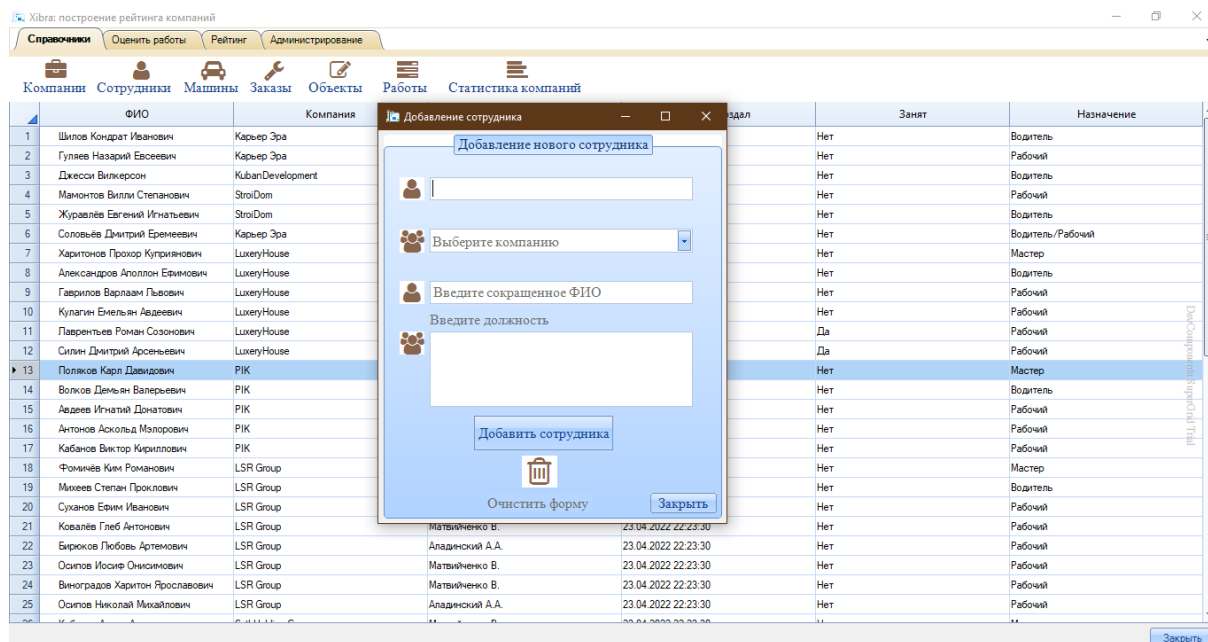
Xibra: построение рейтинга компаний

Справочники | Оценить работы | Рейтинг | Администрирование

Компании Сотрудники Машины Заказы Объекты Работы Статистика компаний

| | ФИО | Компания | | здал | Занят | Назначение |
|---|---|---|---|---|---|---|
| 1 | Шилов Кондрат Иванович | Карьер Эра | | | Нет | Водитель |
| 2 | Гуляев Назарий Евсеевич | Карьер Эра | | | Нет | Рабочий |
| 3 | Джесси Вилкерсон | KubanDevelopment | | | Нет | Водитель |
| 4 | Мамонтов Вилли Степанович | StroiDom | | | Нет | Рабочий |
| 5 | Журавлёв Евгений Игнатьевич | StroiDom | | | Нет | Водитель |
| 6 | Соловьёв Дмитрий Еремеевич | Карьер Эра | | | Нет | Водитель/Рабочий |
| 7 | Харитонов Прохор Куприянович | LuxeryHouse | | | Нет | Мастер |
| 8 | Александров Аполлон Ефимович | LuxeryHouse | | | Нет | Водитель |
| 9 | Гаврилов Варлаам Львович | LuxeryHouse | | | Нет | Рабочий |
| 10 | Кулагин Емельян Авдеевич | LuxeryHouse | | | Нет | Рабочий |
| 11 | Лаврентьев Роман Созонович | LuxeryHouse | | | Да | Рабочий |
| 12 | Силин Дмитрий Арсеньевич | LuxeryHouse | | | Да | Рабочий |
| 13 | Поляков Карл Давидович | PIK | | | Нет | Мастер |
| 14 | Волков Демьян Валерьевич | PIK | | | Нет | Водитель |
| 15 | Авдеев Игнатий Донатович | PIK | | | Нет | Рабочий |
| 16 | Антонов Аскольд Мэлорович | PIK | | | Нет | Рабочий |
| 17 | Кабанов Виктор Кириллович | PIK | | | Нет | Рабочий |
| 18 | Фомичёв Ким Романович | LSR Group | | | Нет | Мастер |
| 19 | Михеев Степан Проклович | LSR Group | | | Нет | Водитель |
| 20 | Суханов Ефим Иванович | LSR Group | | | Нет | Рабочий |
| 21 | Ковалёв Глеб Антонович | LSR Group | Матвийченко В. | 23.04.2022 22:23:30 | Нет | Рабочий |
| 22 | Бирюков Любовь Артемович | LSR Group | Аладинский А.А. | 23.04.2022 22:23:30 | Нет | Рабочий |
| 23 | Осипов Иосиф Онисимович | LSR Group | Матвийченко В. | 23.04.2022 22:23:30 | Нет | Рабочий |
| 24 | Виноградов Харитон Ярославович | LSR Group | Матвийченко В. | 23.04.2022 22:23:30 | Нет | Рабочий |
| 25 | Осипов Николай Михайлович | LSR Group | Аладинский А.А. | 23.04.2022 22:23:30 | Нет | Рабочий |

Добавление сотрудника

Добавление нового сотрудника

Выберите компанию

Введите сокращенное ФИО

Введите должность

Добавить сотрудника

Очистить форму

Закрыть

DevComponents SuperGrid Trial

Закрыть